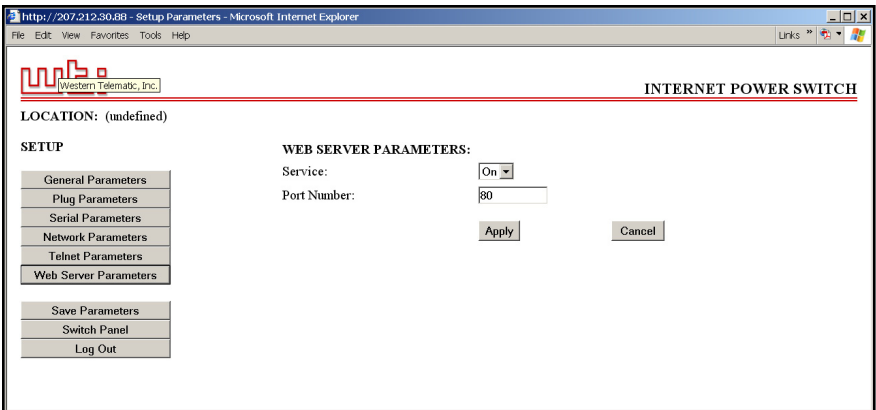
http://207.212.30.88 - Setup Parameters - Microsoft Internet Explorer

File Edit View Favorites Tools Help

Links »

Western Telematic, Inc.

INTERNET POWER SWITCH

LOCATION: (undefined)

SETUP

General Parameters
Plug Parameters
Serial Parameters
Network Parameters
Telnet Parameters
Web Server Parameters

Save Parameters
Switch Panel
Log Out

WEB SERVER PARAMETERS:

Service: On

Port Number: 80

Apply Cancel